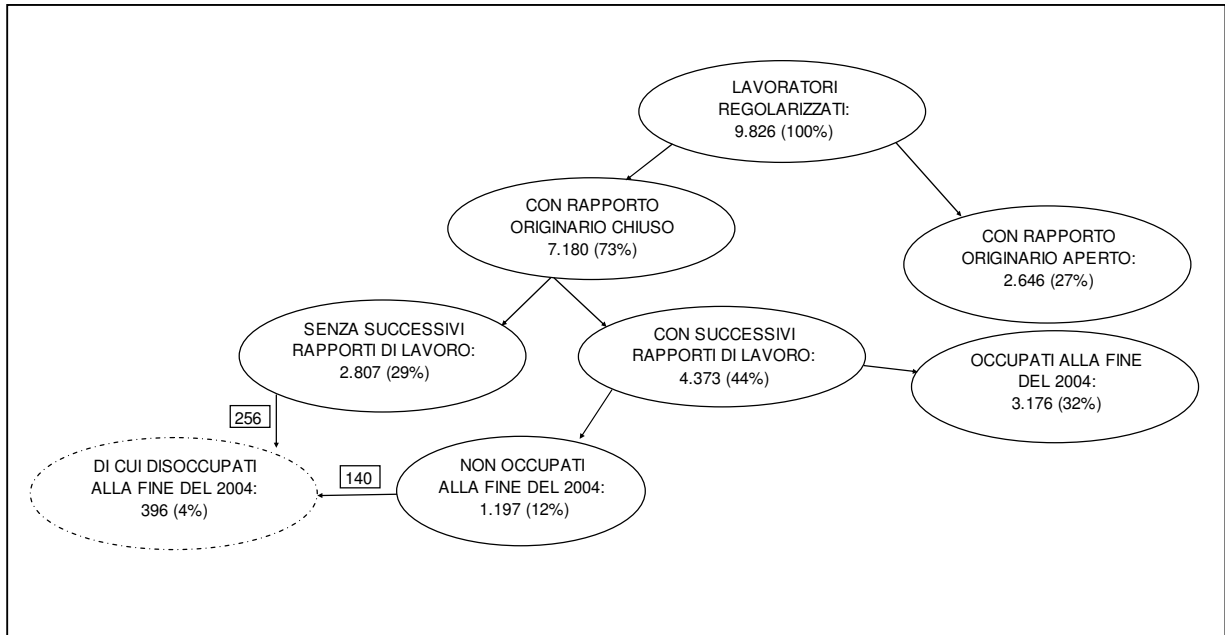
LAVORATORI REGOLARIZZATI: 9.826 (100%)

CON RAPPORTO ORIGINARIO CHIUSO 7.180 (73%)

CON RAPPORTO ORIGINARIO APERTO: 2.646 (27%)

SENZA SUCCESSIVI RAPPORTI DI LAVORO: 2.807 (29%)

CON SUCCESSIVI RAPPORTI DI LAVORO: 4.373 (44%)

OCCUPATI ALLA FINE DEL 2004: 3.176 (32%)

256

DI CUI DISOCCUPATI ALLA FINE DEL 2004: 396 (4%)

140

NON OCCUPATI ALLA FINE DEL 2004: 1.197 (12%)